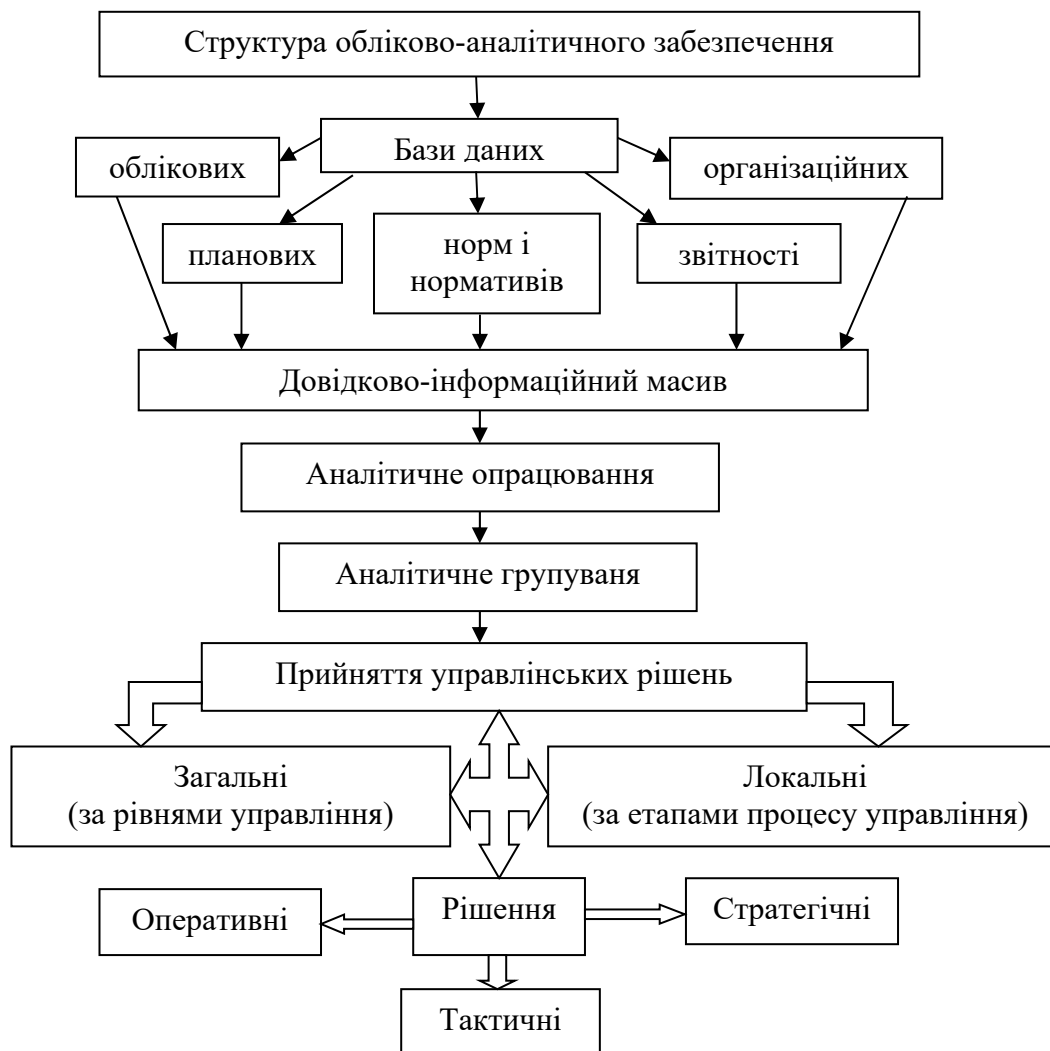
Структура обліково-аналітичного забезпечення

Бази даних

облікових

організаційних

планових

норм і нормативів

звітності

Довідково-інформаційний масив

Аналітичне опрацювання

Аналітичне групуваня

Прийняття управлінських рішень

Загальні (за рівнями управління)

Локальні (за етапами процесу управління)

Оперативні

Рішення

Стратегічні

Тактичні